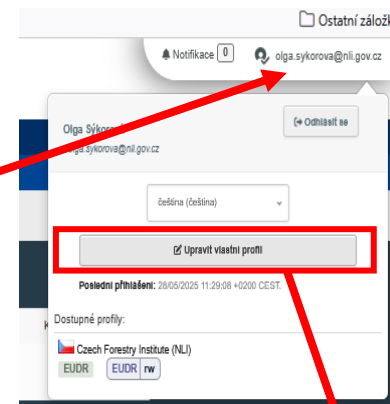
Ostatní záložk

Notifikace 0 olga.sykorova@nli.gov.cz

Olga Sýkorová
olga.sykorova@nli.gov.cz

Odhlásit se

čeština (čeština)

Upravit vlastní profil

Poslední přihlášení: 28/05/2025 11:29:08 +0200 CEST.

Dostupné profily:

Czech Forestry Institute (NLI)

EUDR EUDR rw